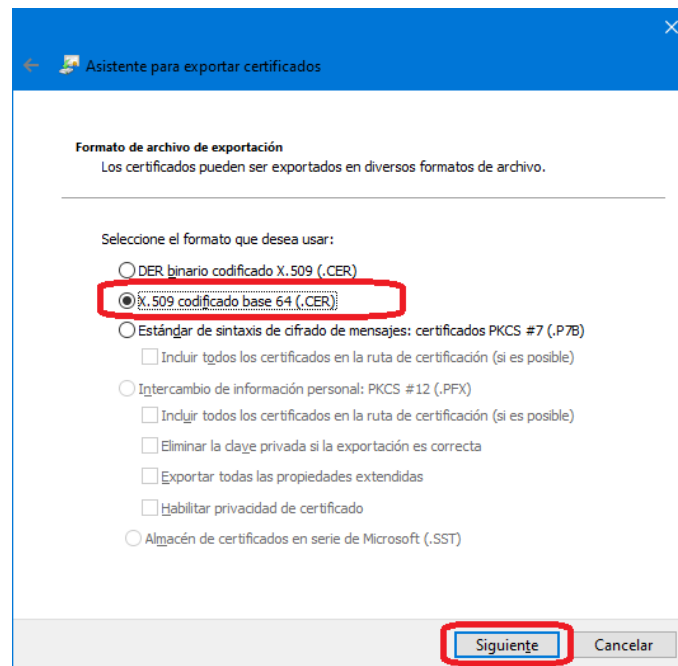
Asistente para exportar certificados

Formato de archivo de exportación
Los certificados pueden ser exportados en diversos formatos de archivo.

Seleccione el formato que desea usar:

DER binario codificado X.509 (.CER)

X.509 codificado base 64 (.CER)

Estándar de sintaxis de cifrado de mensajes: certificados PKCS #7 (.P7B)

Incluir todos los certificados en la ruta de certificación (si es posible)

Intercambio de información personal: PKCS #12 (.PFX)

Incluir todos los certificados en la ruta de certificación (si es posible)

Eliminar la clave privada si la exportación es correcta

Exportar todas las propiedades extendidas

Habilitar privacidad de certificado

Almacén de certificados en serie de Microsoft (.SST)

Siguiente Cancelar